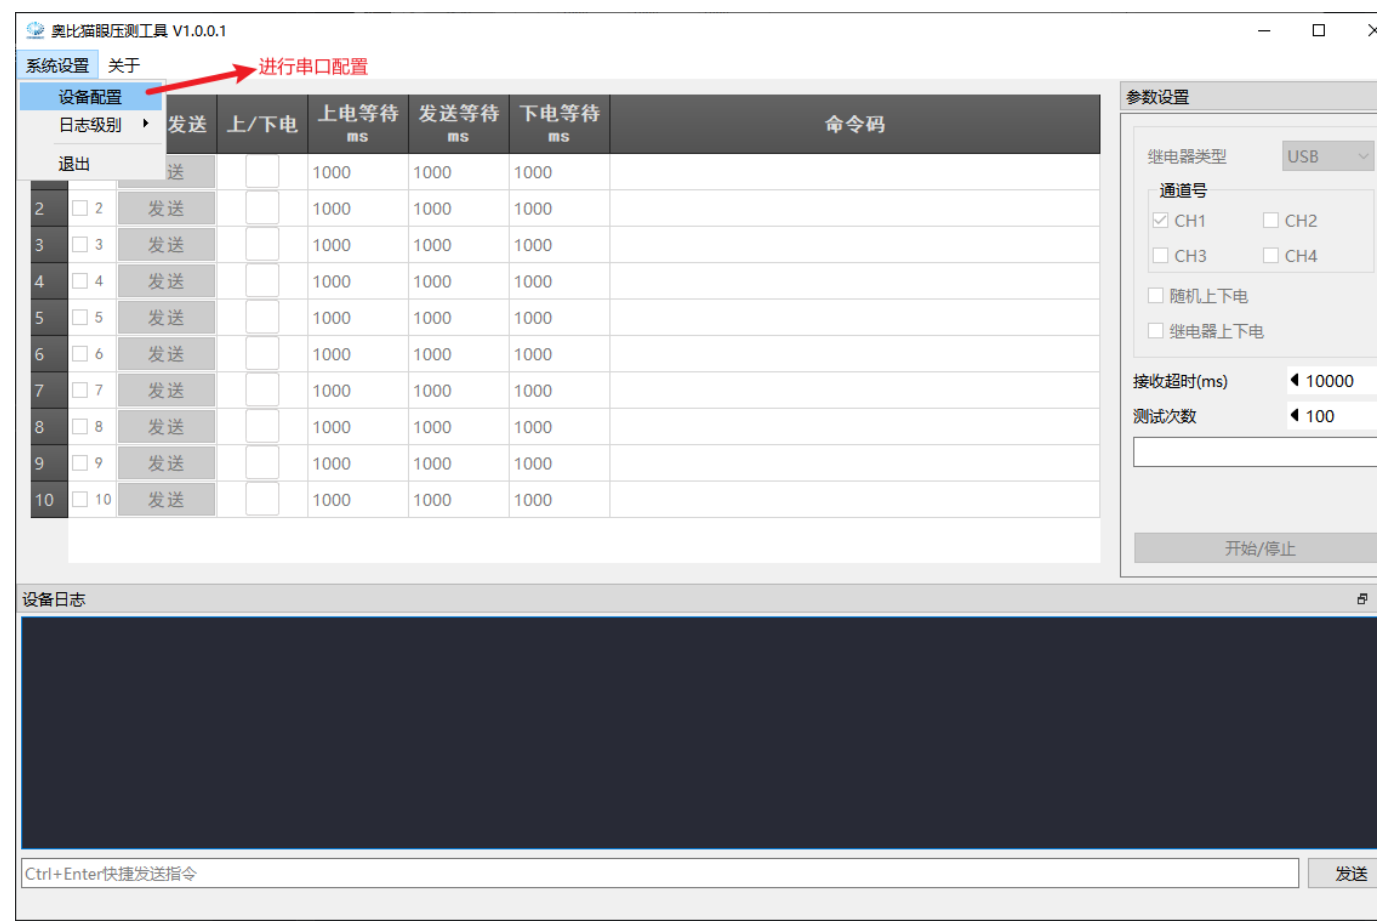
奥比猫眼压测工具 V1.0.0.1

系统设置 关于

进行串口配置

设备配置
日志级别
退出

| | | 发送 | 上/下电 | 上电等待 ms | 发送等待 ms | 下电等待 ms | 命令码 |
|---|---|---|---|---|---|---|---|
| | | 发送 | | 1000 | 1000 | 1000 | |
| 2 | 2 | 发送 | | 1000 | 1000 | 1000 | |
| 3 | 3 | 发送 | | 1000 | 1000 | 1000 | |
| 4 | 4 | 发送 | | 1000 | 1000 | 1000 | |
| 5 | 5 | 发送 | | 1000 | 1000 | 1000 | |
| 6 | 6 | 发送 | | 1000 | 1000 | 1000 | |
| 7 | 7 | 发送 | | 1000 | 1000 | 1000 | |
| 8 | 8 | 发送 | | 1000 | 1000 | 1000 | |
| 9 | 9 | 发送 | | 1000 | 1000 | 1000 | |
| 10 | 10 | 发送 | | 1000 | 1000 | 1000 | |

参数设置

继电器类型 USB

通道号
CH1 CH2
CH3 CH4

随机上下电
继电器上下电

接收超时(ms) 10000
测试次数 100

开始/停止

设备日志

Ctrl+Enter快捷发送指令

发送